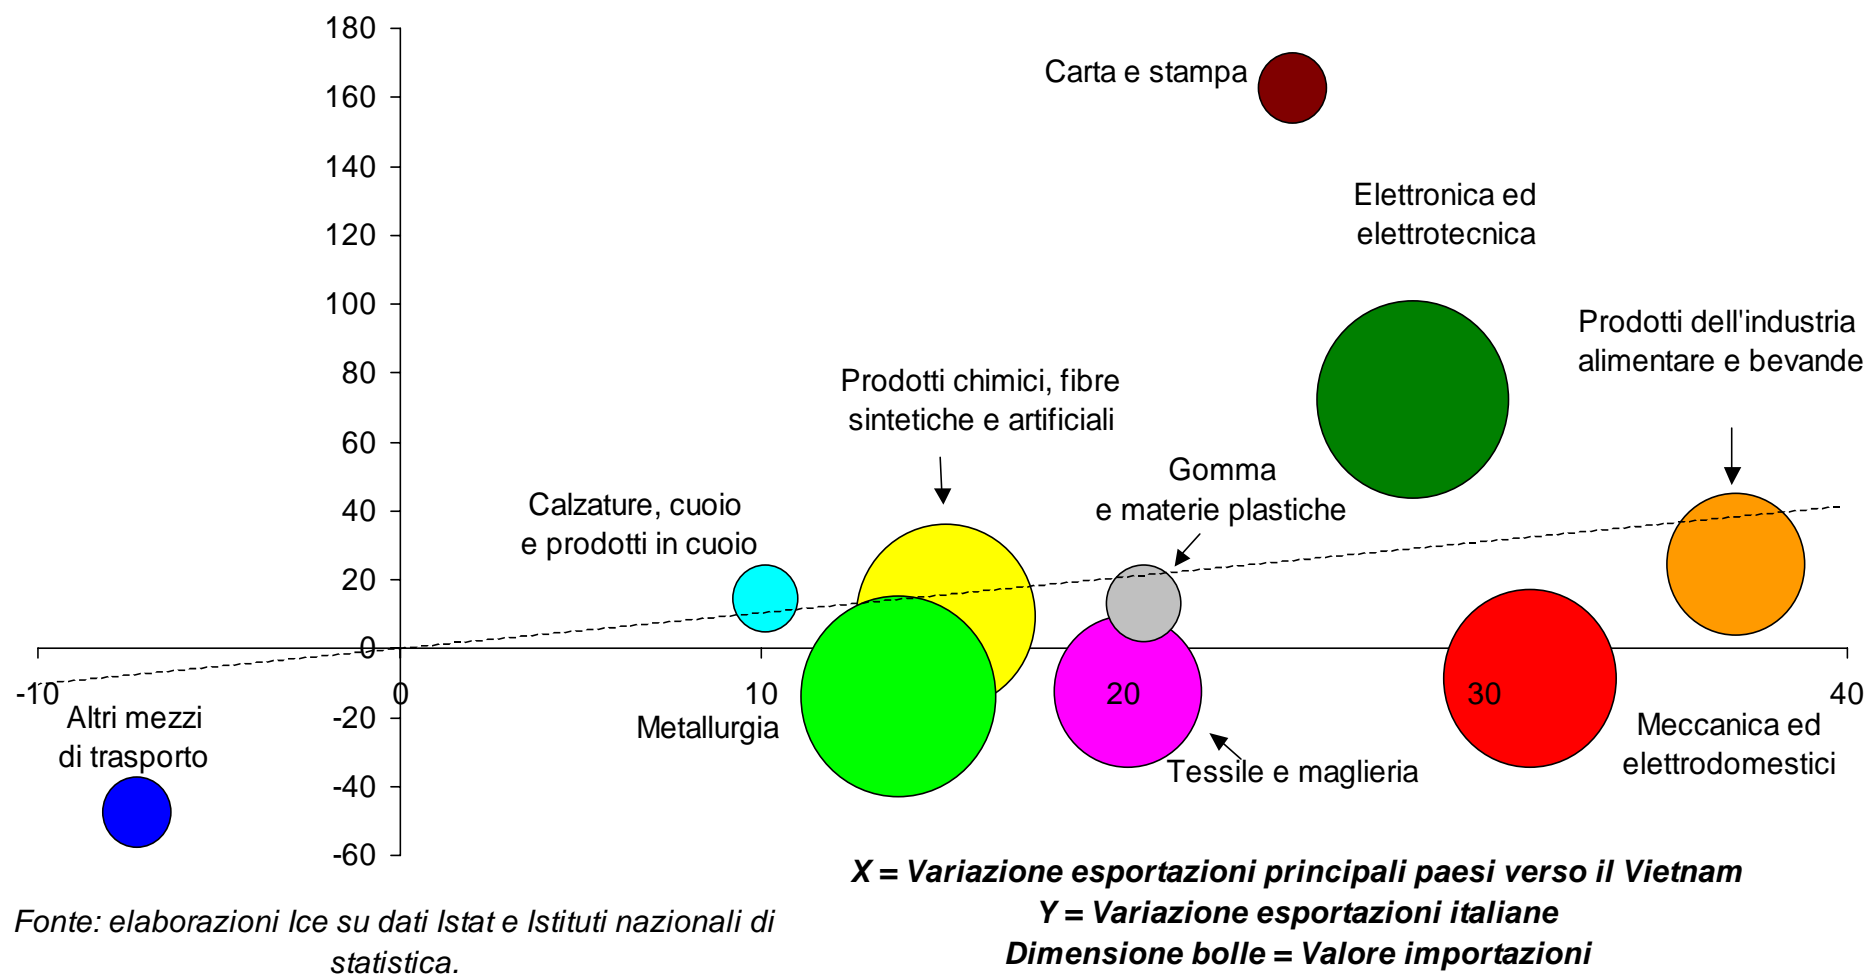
180
160
140
120
100
80
60
40
20
0
-20
-40
-60

-10
0
10
20
30
40

Carta e stampa

Elettronica ed elettrotecnica

Prodotti dell'industria alimentare e bevande

Prodotti chimici, fibre sintetiche e artificiali

Gomma e materie plastiche

Calzature, cuoio e prodotti in cuoio

Altri mezzi di trasporto

Metallurgia

Tessile e maglieria

Meccanica ed elettrodomestici

X = Variazione esportazioni principali paesi verso il Vietnam
Y = Variazione esportazioni italiane
Dimensione bolle = Valore importazioni

Fonte: elaborazioni Ice su dati Istat e Istituti nazionali di statistica.